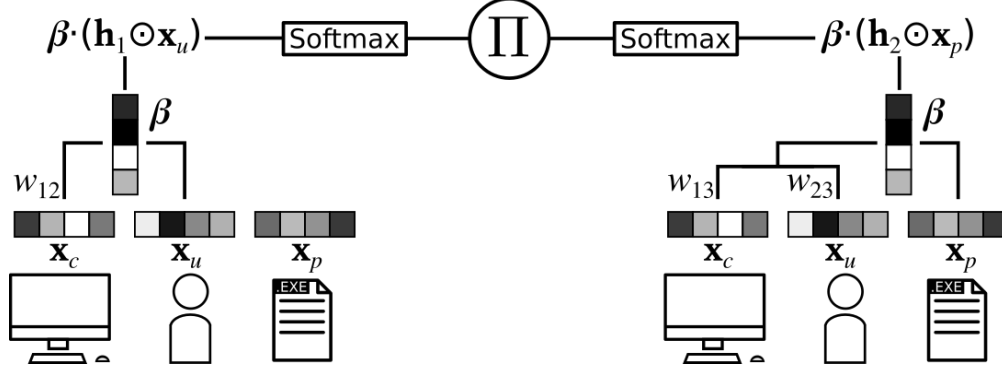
$\boldsymbol{\beta}\cdot(\mathbf{h}_1 \odot \mathbf{x}_u)$ Softmax $\prod$ Softmax $\boldsymbol{\beta}\cdot(\mathbf{h}_2 \odot \mathbf{x}_p)$

$\boldsymbol{\beta}$

$w_{12}$

$\mathbf{x}_c$ $\mathbf{x}_u$ $\mathbf{x}_p$

.EXE

$\boldsymbol{\beta}$

$w_{13}$ $w_{23}$

$\mathbf{x}_c$ $\mathbf{x}_u$ $\mathbf{x}_p$

.EXE